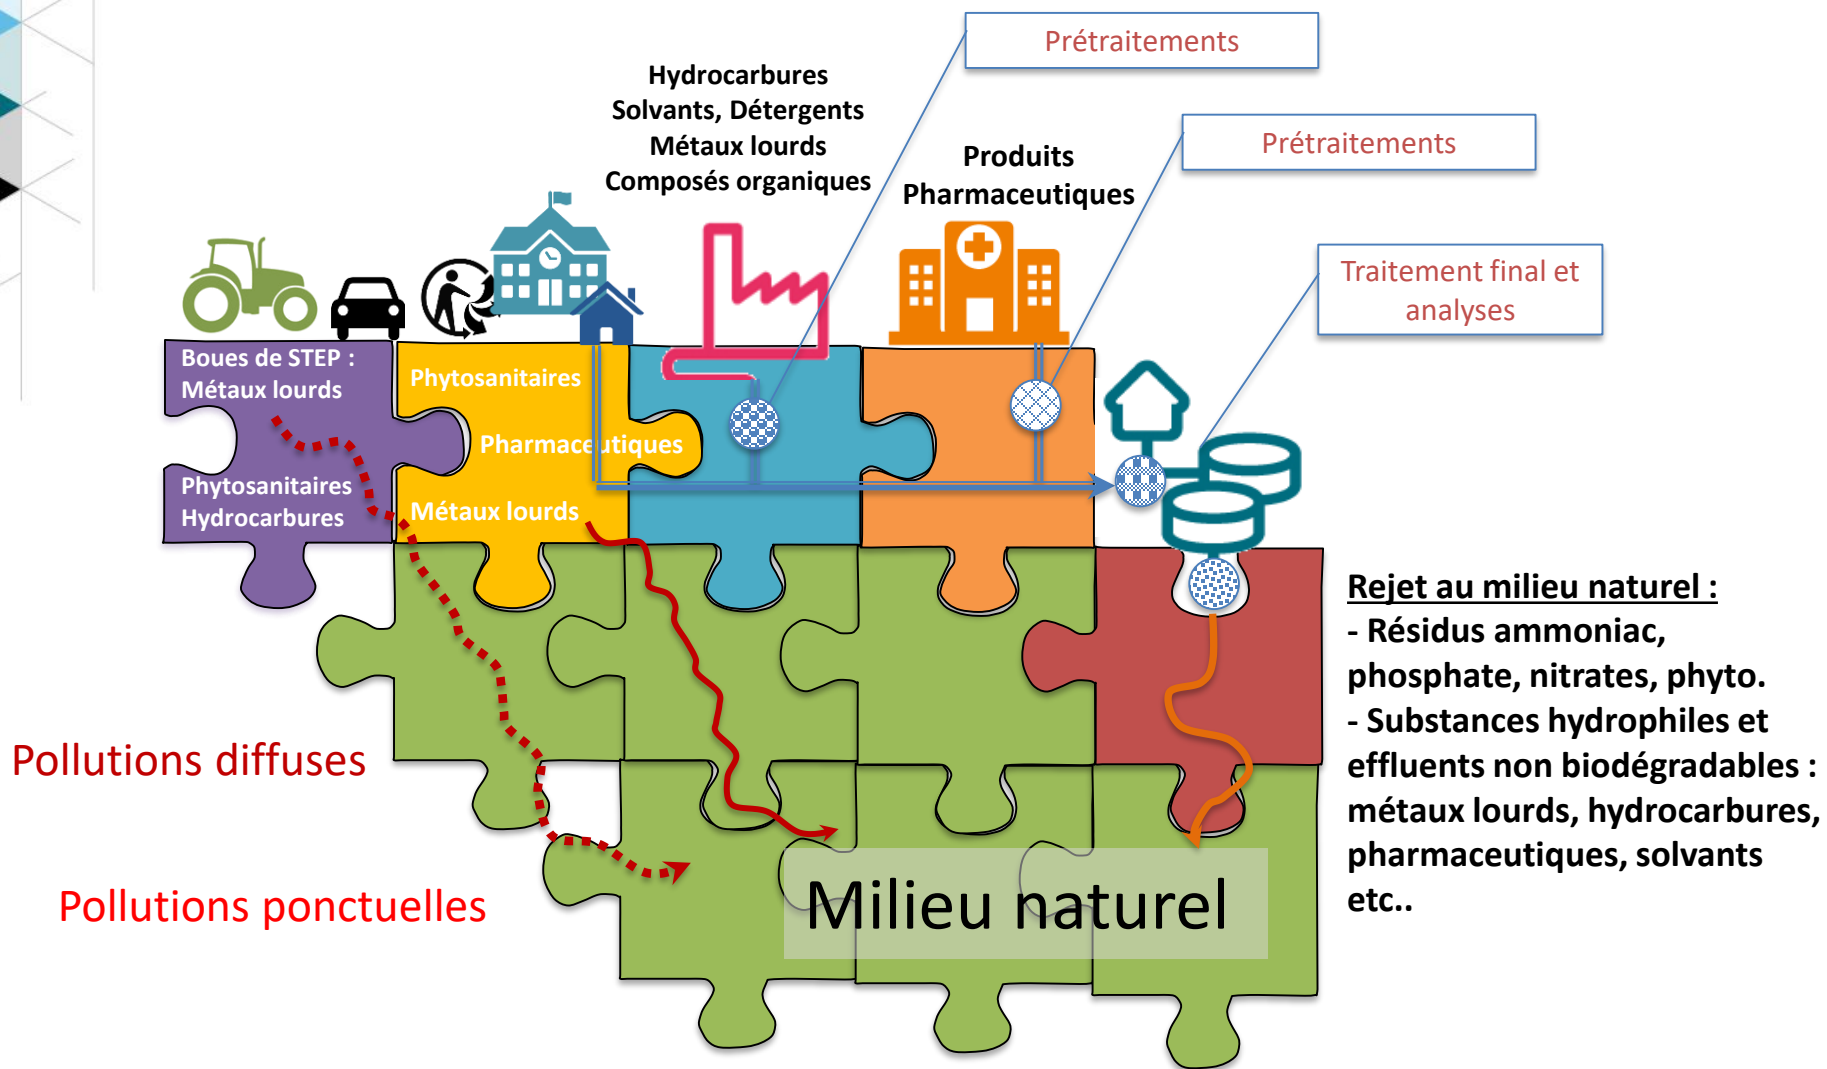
Prétraitements

Hydrocarbures
Solvants, Détergents
Métaux lourds
Composés organiques

Produits
Pharmaceutiques

Prétraitements

Traitement final et analyses

Boues de STEP :
Métaux lourds

Phytosanitaires
Hydrocarbures

Phytosanitaires

Pharmaceutiques

Métaux lourds

Rejet au milieu naturel :
- Résidus ammoniac, phosphate, nitrates, phyto.
- Substances hydrophiles et effluents non biodégradables : métaux lourds, hydrocarbures, pharmaceutiques, solvants etc..

Pollutions diffuses

Pollutions ponctuelles

Milieu naturel